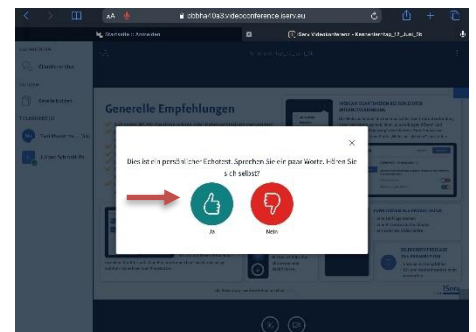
AA
obbha40a3.videoconference.iserv.eu

Startseite :: Anmelden

IServ Videokonferenz – Elternsprechtag_17_Juni_3b

Generelle Empfehlungen

Dies ist ein persönlicher Echotest. Sprechen Sie ein paar Worte. Hören Sie sich selbst?

Ja

Nein

IServ